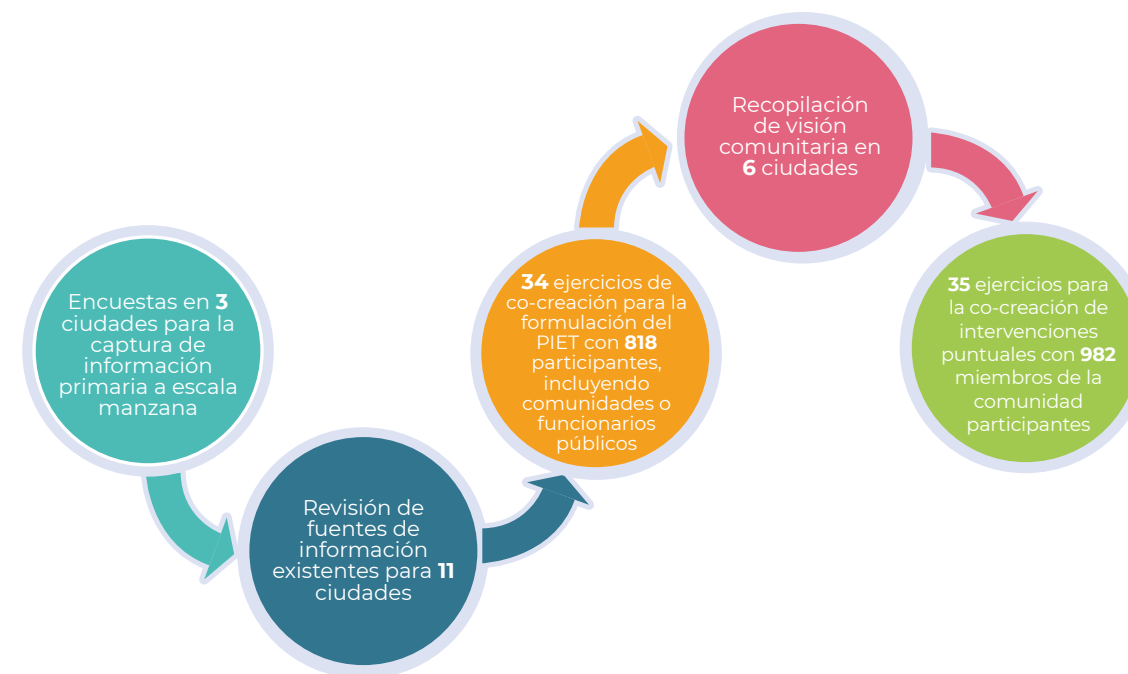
Encuestas en **3** ciudades para la captura de información primaria a escala manzana

Revisión de fuentes de información existentes para **11** ciudades

**34** ejercicios de co-creación para la formulación del PIET con **818** participantes, incluyendo comunidades o funcionarios públicos

Recopilación de visión comunitaria en **6** ciudades

**35** ejercicios para la co-creación de intervenciones puntuales con **982** miembros de la comunidad participantes